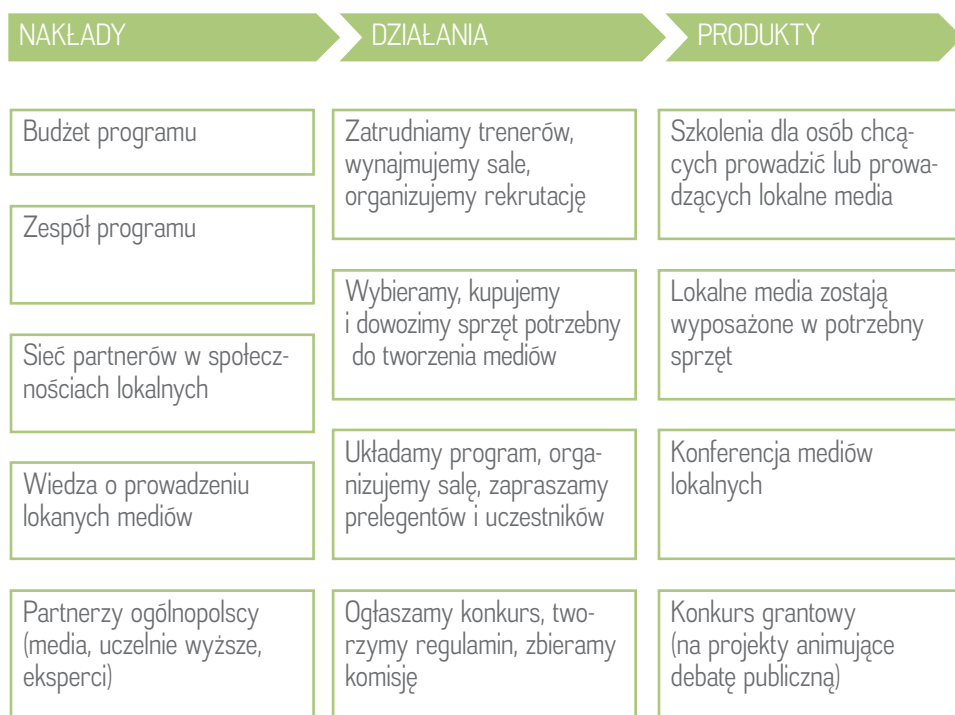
NAKŁADY

DZIAŁANIA

PRODUKTY

Budżet programu

Zespół programu

Sieć partnerów w społecznościach lokalnych

Wiedza o prowadzeniu lokanych mediów

Partnerzy ogólnopolscy (media, uczelnie wyższe, eksperci)

Zatrudniamy trenerów, wynajmujemy sale, organizujemy rekrutację

Wybieramy, kupujemy i dowozimy sprzęt potrzebny do tworzenia mediów

Układamy program, organizujemy salę, zapraszamy prelegentów i uczestników

Ogłaszamy konkurs, tworzymy regulamin, zbieramy komisję

Szkolenia dla osób chcących prowadzić lub prowadzących lokalne media

Lokalne media zostają wyposażone w potrzebny sprzęt

Konferencja mediów lokalnych

Konkurs grantowy (na projekty animujące debatę publiczną)